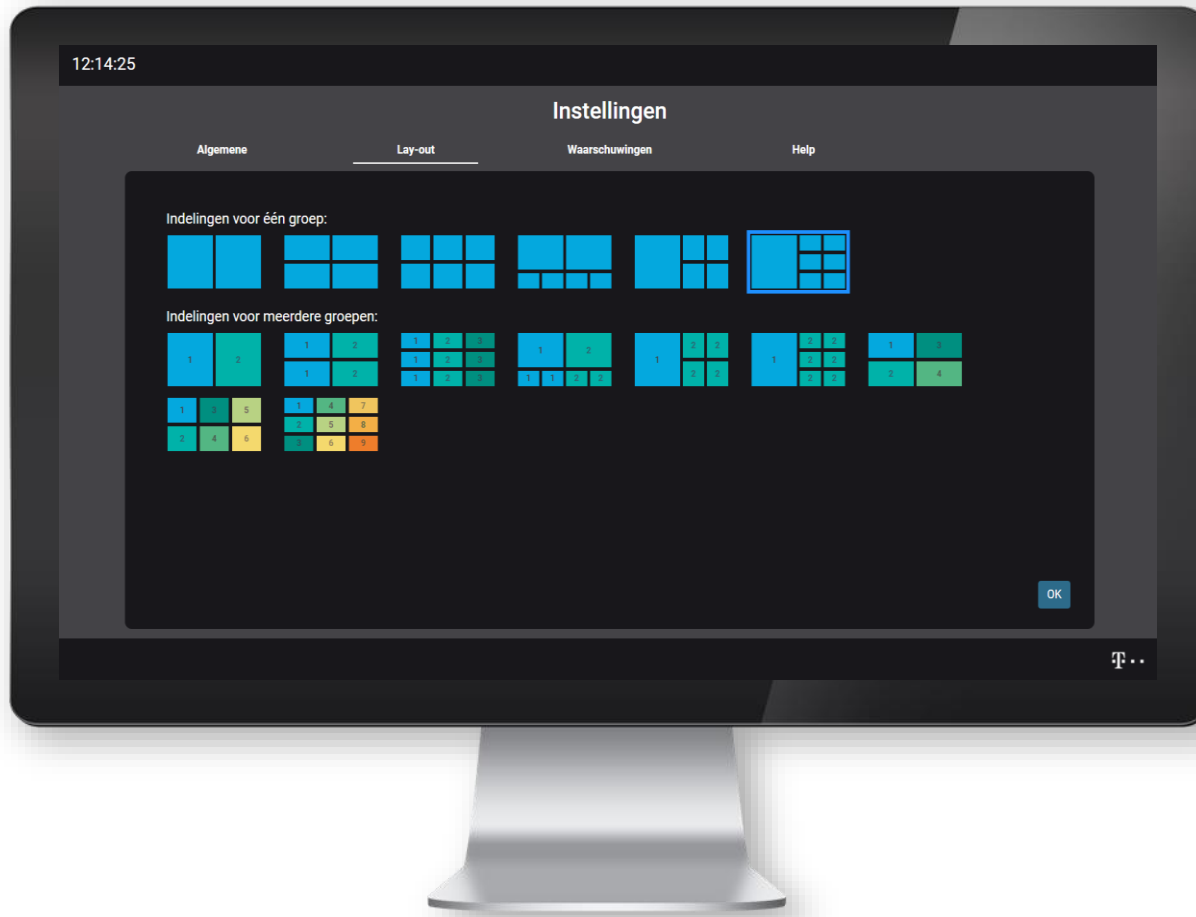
12:14:25

Instellingen

Algemene Lay-out Waarschuwingen Help

Indelingen voor één groep:

Indelingen voor meerdere groepen:

1 2

1 2
1 2

1 2 3
1 2 3
1 2 3

1 2
1 1 2 2

1 2 2
2 2

1 2 2
2 2
2 2

1 3
2 4

1 3 5
2 4 6

1 4 7
2 5 8
3 6 9

OK

T · ·